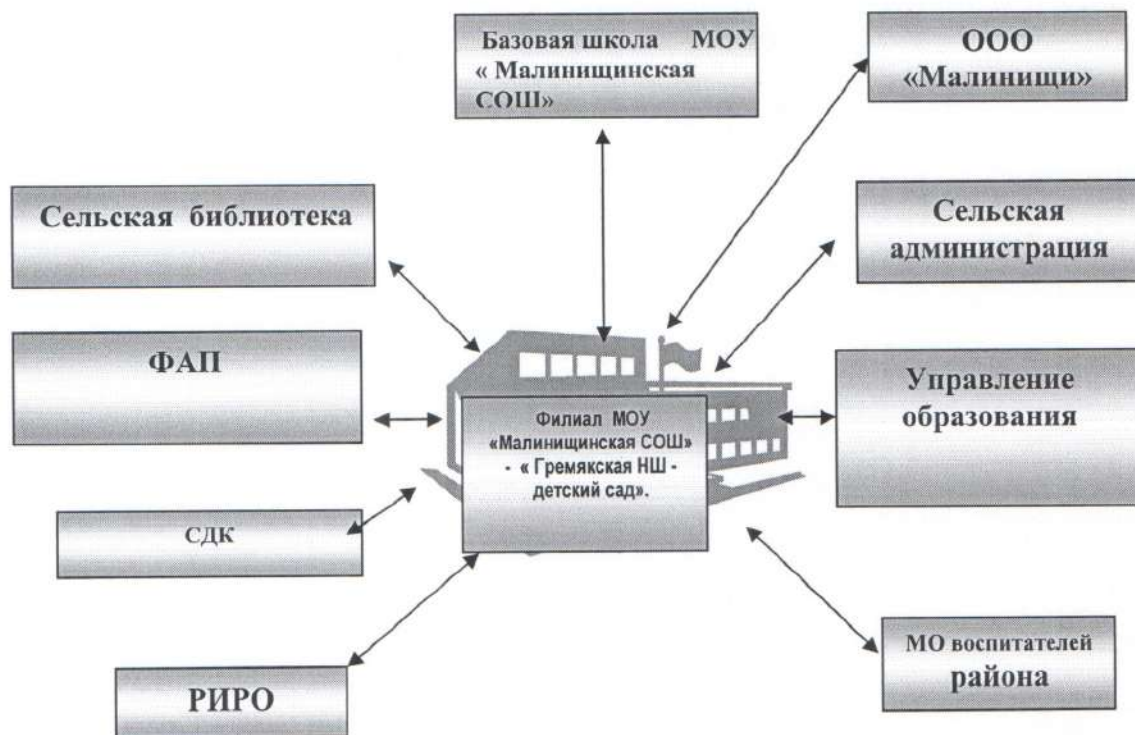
Базовая школа МОУ « Малинищинская СОШ»

ООО «Малинищи»

Сельская библиотека

Сельская администрация

ФАП

Филиал МОУ «Малинищинская СОШ» - « Гремякская НШ - детский сад».

Управление образования

СДК

МО воспитателей района

РИРО